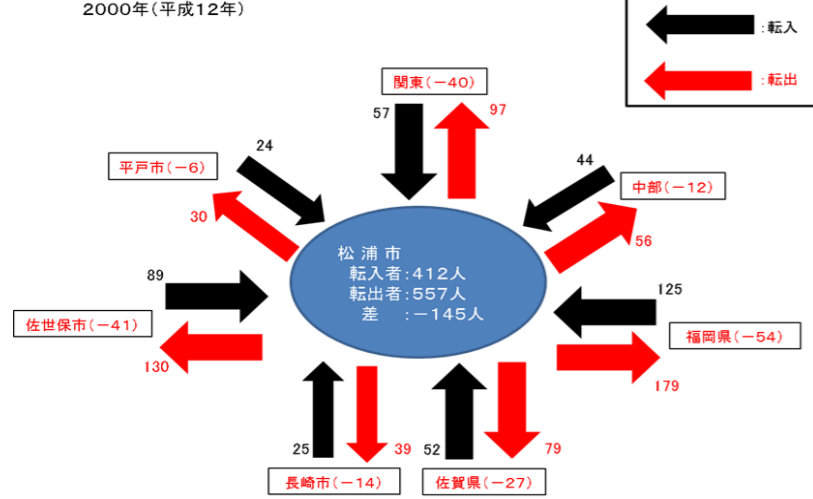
2000年(平成12年)

:転入

:転出

関東(−40)
57
97

平戸市(−6)
24
30

中部(−12)
44
56

松浦市
転入者:412人
転出者:557人
差 :−145人

89
佐世保市(−41)
130

125
福岡県(−54)
179

25
39
長崎市(−14)

52
79
佐賀県(−27)